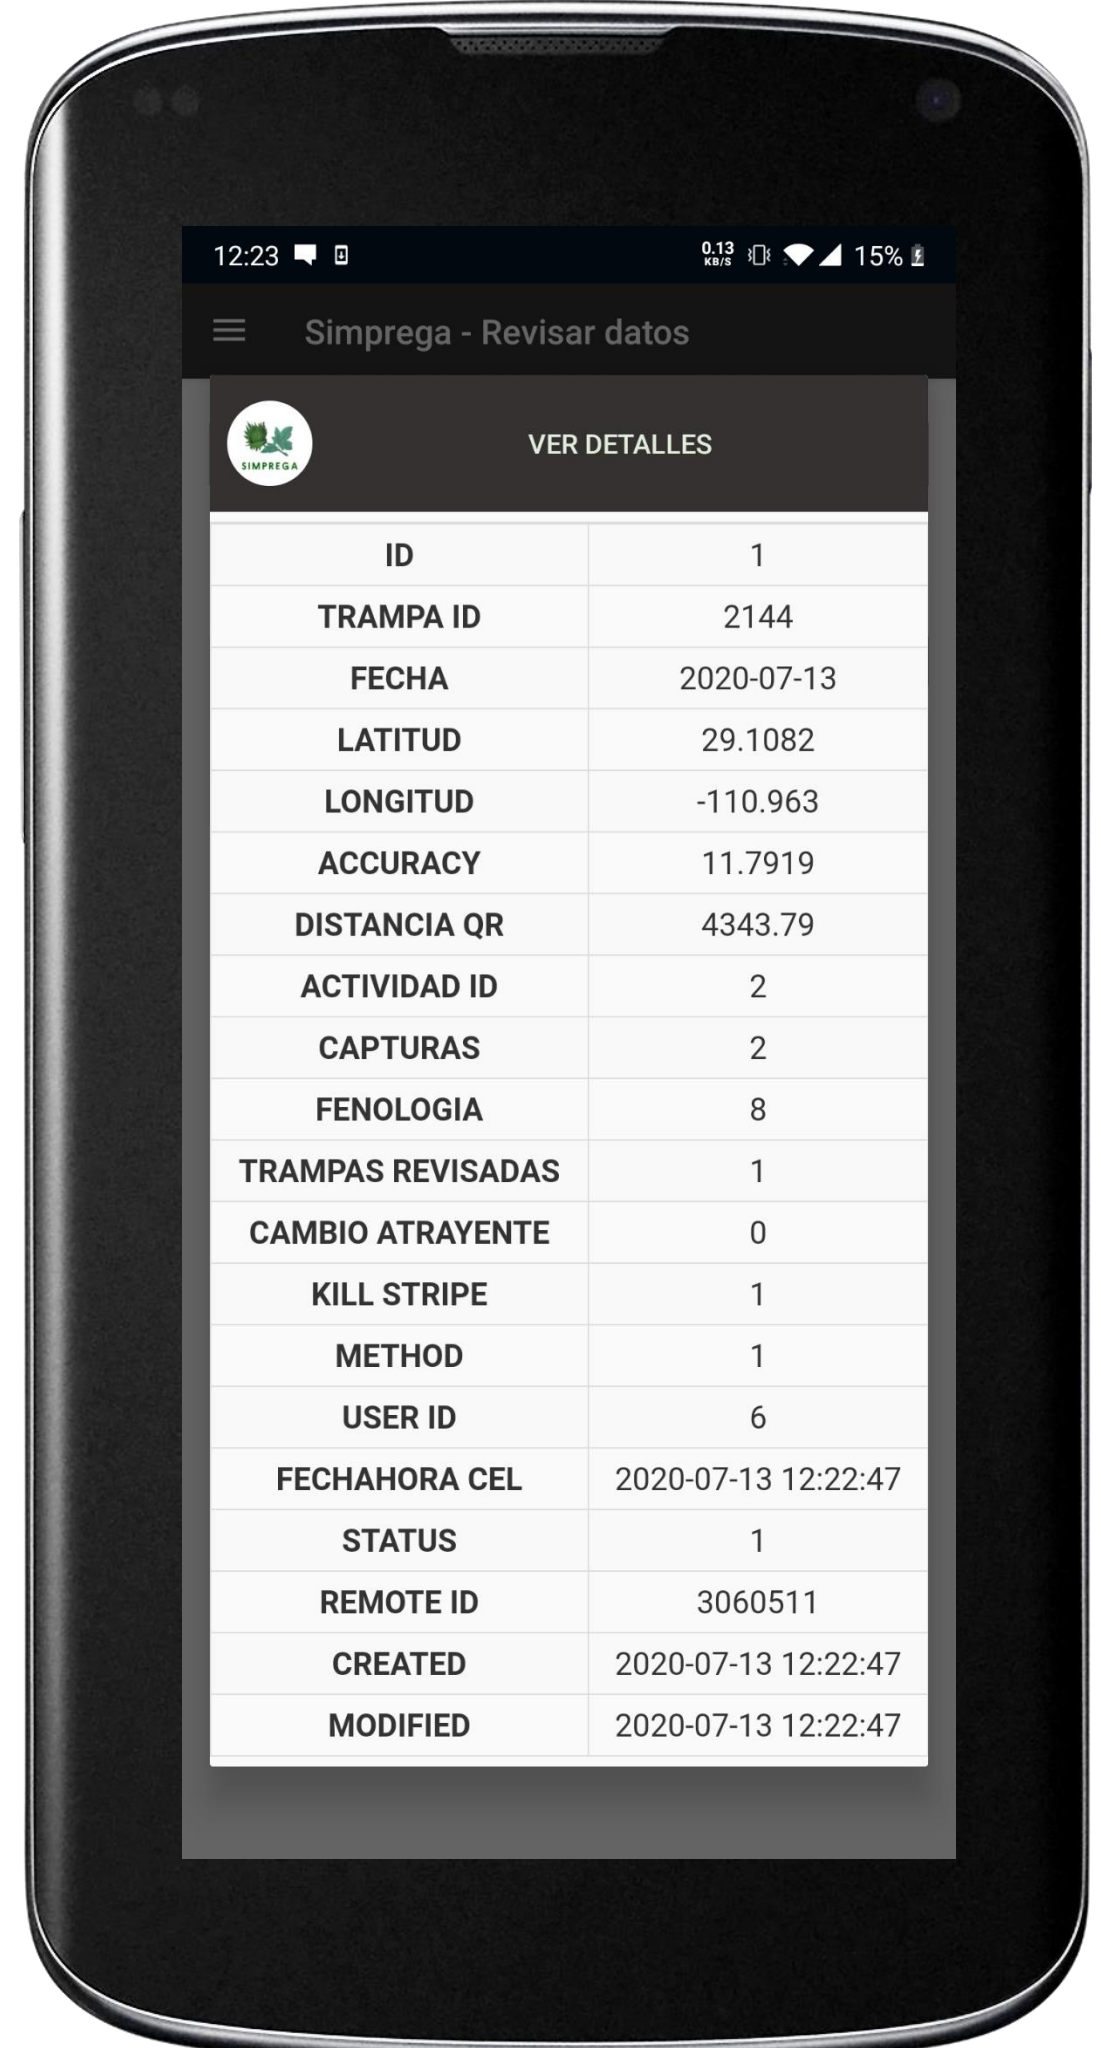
12:23 0.13 KB/S 15%

Simprega - Revisar datos

SIMPREGA

VER DETALLES

| ID | 1 |
|---|---|
| TRAMPA ID | 2144 |
| FECHA | 2020-07-13 |
| LATITUD | 29.1082 |
| LONGITUD | -110.963 |
| ACCURACY | 11.7919 |
| DISTANCIA QR | 4343.79 |
| ACTIVIDAD ID | 2 |
| CAPTURAS | 2 |
| FENOLOGIA | 8 |
| TRAMPAS REVISADAS | 1 |
| CAMBIO ATRAYENTE | 0 |
| KILL STRIPE | 1 |
| METHOD | 1 |
| USER ID | 6 |
| FECHAHORA CEL | 2020-07-13 12:22:47 |
| STATUS | 1 |
| REMOTE ID | 3060511 |
| CREATED | 2020-07-13 12:22:47 |
| MODIFIED | 2020-07-13 12:22:47 |